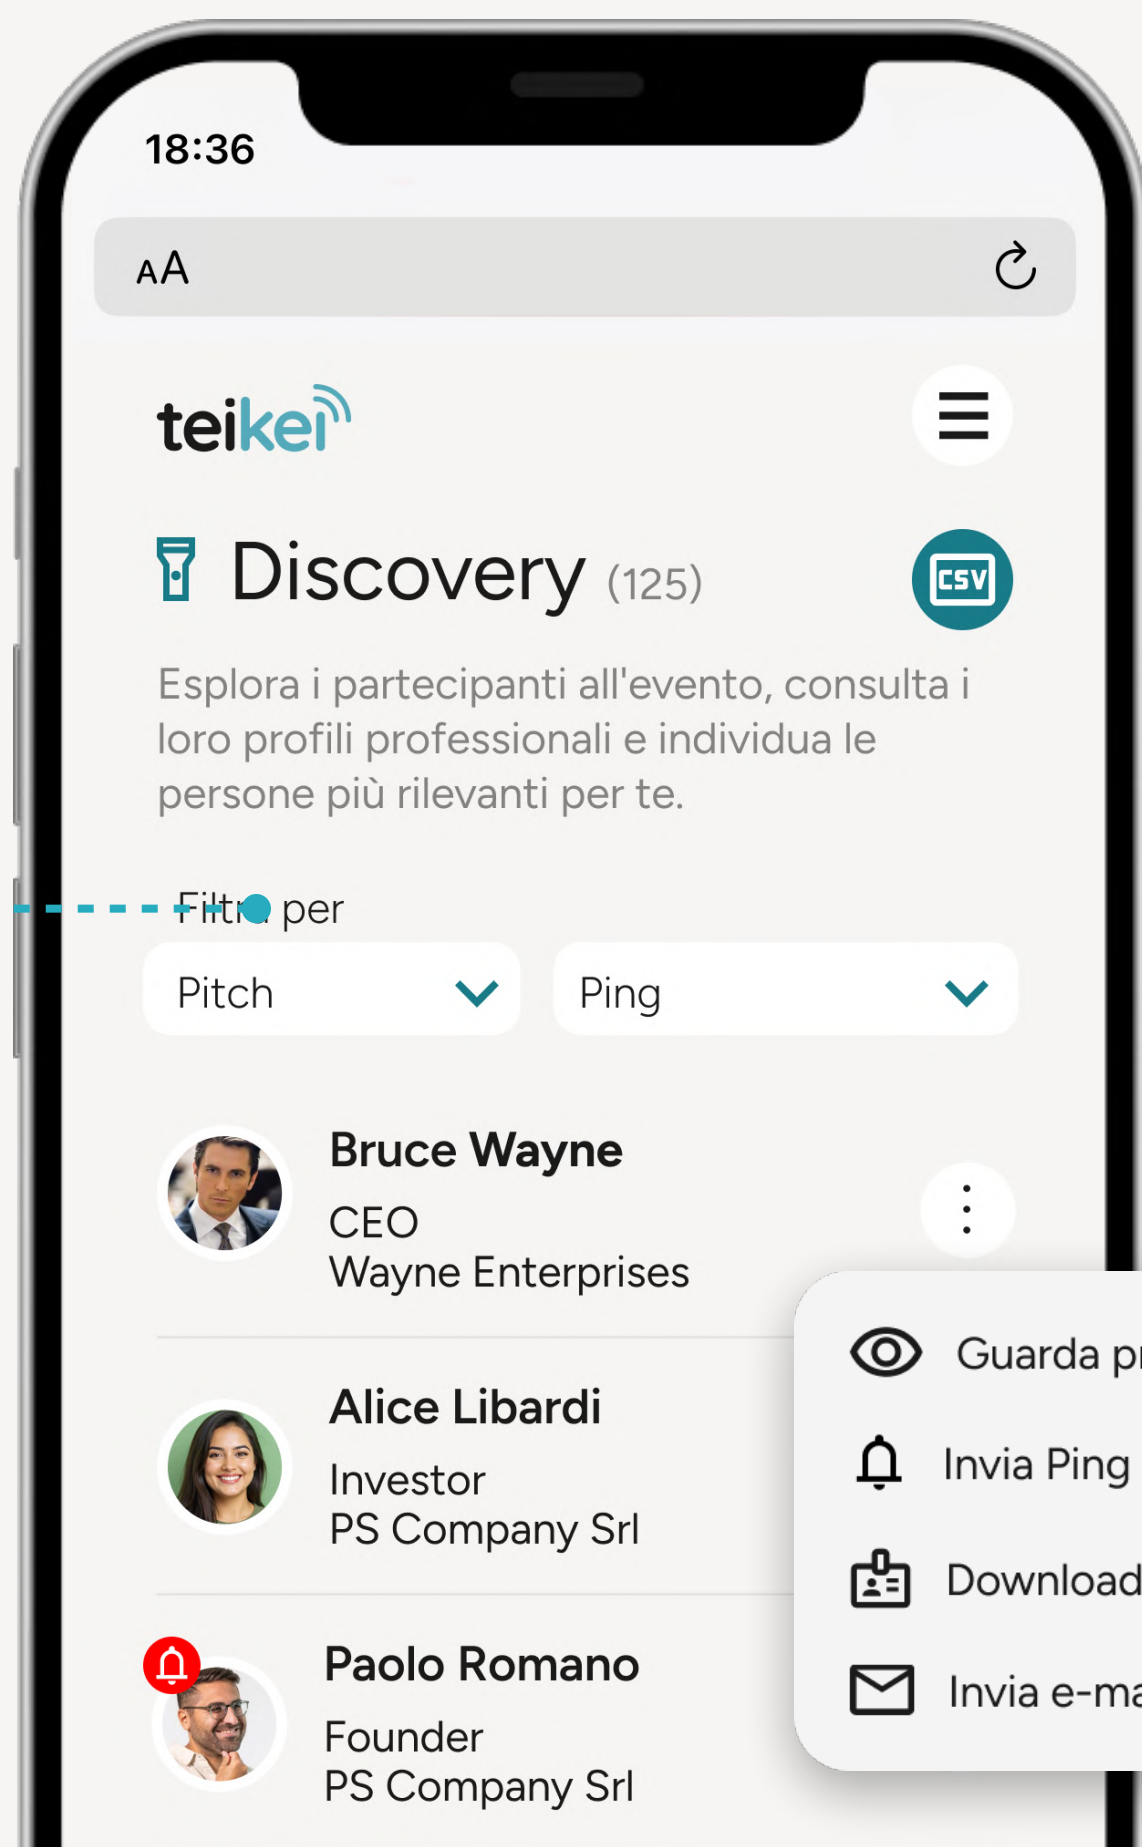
18:36

AA

teikei

Discovery (125)

CSV

Esplora i partecipanti all'evento, consulta i loro profili professionali e individua le persone più rilevanti per te.

Filtra per

Pitch

Ping

Bruce Wayne
CEO
Wayne Enterprises

Alice Libardi
Investor
PS Company Srl

Paolo Romano
Founder
PS Company Srl

Guarda pr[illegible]

Invia Ping

Download

Invia e-ma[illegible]